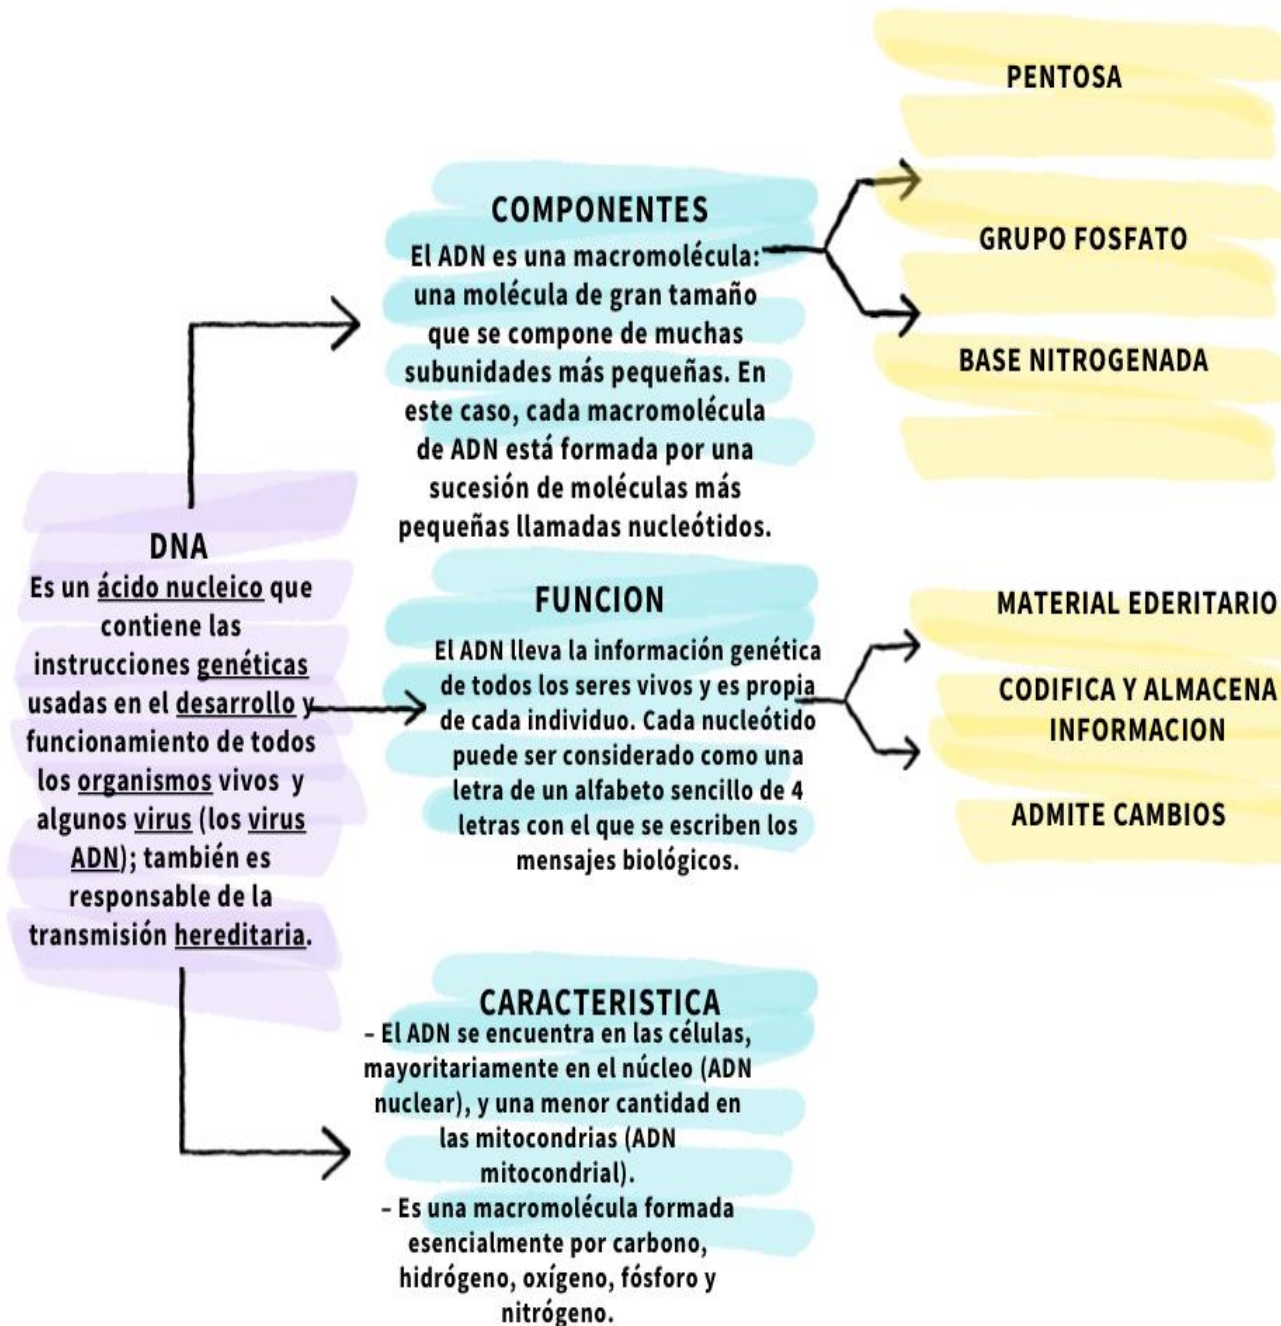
PENTOSA

GRUPO FOSFATO

BASE NITROGENADA

COMPONENTES
El ADN es una macromolécula: una molécula de gran tamaño que se compone de muchas subunidades más pequeñas. En este caso, cada macromolécula de ADN está formada por una sucesión de moléculas más pequeñas llamadas nucleótidos.

DNA
Es un ácido nucleico que contiene las instrucciones genéticas usadas en el desarrollo y funcionamiento de todos los organismos vivos y algunos virus (los virus ADN); también es responsable de la transmisión hereditaria.

FUNCION
El ADN lleva la información genética de todos los seres vivos y es propia de cada individuo. Cada nucleótido puede ser considerado como una letra de un alfabeto sencillo de 4 letras con el que se escriben los mensajes biológicos.

MATERIAL EDERITARIO

CODIFICA Y ALMACENA INFORMACION

ADMITE CAMBIOS

CARACTERISTICA
- El ADN se encuentra en las células, mayoritariamente en el núcleo (ADN nuclear), y una menor cantidad en las mitocondrias (ADN mitocondrial).
- Es una macromolécula formada esencialmente por carbono, hidrógeno, oxígeno, fósforo y nitrógeno.